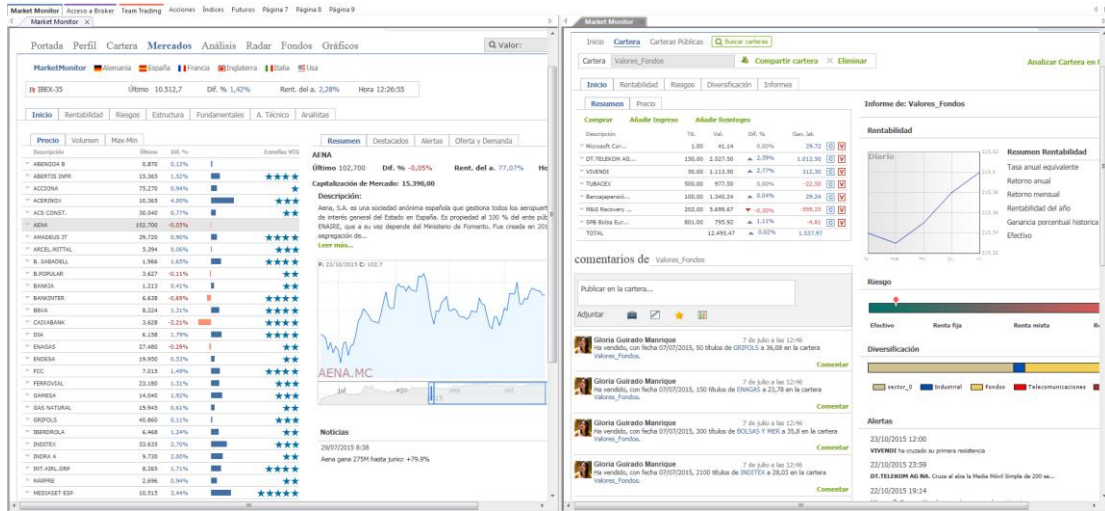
Market Monitor | Acceso a Broker | Team Trading | Acciones | Índices | Futuros | Página 7 | Página 8 | Página 9

Market Monitor ×

Portada Perfil Cartera Mercados Análisis Radar Fondos Gráficos

Q Valor:

MarketMonitor Alemania España Francia Inglaterra Italia Usa

IBEX-35 Último 10.512,7 Dif. % 1,42% Rent. del a. 2,28% Hora 12:26:55

Inicio Rentabilidad Riesgos Estructura Fundamentales A. Técnico Analistas

Precio Volumen Max-Min

| Descripción | Último | Dif. % | | Estrellas VCG |
|---|---|---|---|---|
| ABENGOA B | 0,870 | 0,12% | | |
| ABERTIS INFR | 15,365 | 1,52% | | ★★★★ |
| ACCIONA | 75,270 | 0,94% | | ★ |
| ACERINOX | 10,365 | 4,00% | | ★★★ |
| ACS CONST. | 30,040 | 0,77% | | ★★ |
| AENA | 102,700 | -0,05% | | |
| AMADEUS IT | 39,720 | 0,90% | | ★★★★ |
| ARCEL.MITTAL | 5,394 | 0,06% | | ★★★ |
| B. SABADELL | 1,966 | 1,65% | | ★★★★ |
| B.POPULAR | 3,627 | -0,11% | | ★★ |
| BANKIA | 1,213 | 0,41% | | ★ |
| BANKINTER | 6,638 | -0,49% | | ★★★★ |
| BBVA | 8,224 | 1,31% | | ★★★★ |
| CAIXABANK | 3,628 | -2,21% | | ★★★★ |
| DIA | 6,198 | 1,79% | | ★★★★ |
| ENAGAS | 27,480 | -0,29% | | ★ |
| ENDESA | 19,950 | 0,53% | | ★★ |
| FCC | 7,015 | 1,49% | | ★★★★ |
| FERROVIAL | 23,180 | 1,31% | | ★★★ |
| GAMESA | 14,040 | 1,92% | | ★★★★ |
| GAS NATURAL | 19,945 | 0,61% | | ★ |
| GRIFOLS | 40,860 | 0,11% | | ★★ |
| IBERDROLA | 6,468 | 1,24% | | ★★ |
| INDITEX | 33,635 | 2,70% | | ★★★★ |
| INDRA A | 9,730 | 2,00% | | ★ |
| INT.AIRL.GRP | 8,263 | 1,71% | | ★★★★ |
| MAPFRE | 2,696 | 0,94% | | ★★ |
| MEDIASET ESP | 10,515 | 3,44% | | ★★★★★ |

Resumen Destacados Alertas Oferta y Demanda

AENA

Último 102,700 Dif. % -0,05% Rent. del a. 77,07% Ho

Capitalización de Mercado: 15.390,00

Descripción:
Aena, S.A. es una sociedad anónima española que gestiona todos los aeropuert de interés general del Estado en España. Es propiedad al 100 % del ente púb ENAIRE, que a su vez depende del Ministerio de Fomento. Fue creada en 201 segregación de...
Leer más...

F: 23/10/2015 C: 102,7

AENA.MC

jul ago sep oct

Noticias

29/07/2015 8:38
Aena gana 275M hasta junio: +79.9%

Market Monitor

Inicio Cartera Carteras Públicas Buscar carteras

Cartera Valores_Fondos Compartir cartera × Eliminar Analizar Cartera en

Inicio Rentabilidad Riesgos Diversificación Informes

Resumen Precio

Comprar Añadir Ingreso Añadir Reintegro

| Descripción | Tít. | Val. | Dif. % | Gan. lat. | | |
|---|---|---|---|---|---|---|
| Microsoft Cor... | 1,00 | 41,14 | 0,00% | 29,72 | C | V |
| DT.TELEKOM AG... | 150,00 | 2.527,50 | 2,59% | 1.012,50 | C | V |
| VIVENDI | 50,00 | 1.113,50 | 2,77% | 312,30 | C | V |
| TUBACEX | 500,00 | 977,50 | 0,00% | -22,50 | C | V |
| Bancajepensió... | 100,00 | 1.348,24 | 0,04% | 29,24 | C | V |
| M&G Recovery ... | 202,00 | 5.699,67 | -0,30% | -299,25 | C | V |
| SPB Bolsa Eur... | 501,00 | 795,92 | 1,11% | -4,81 | C | V |
| TOTAL | | 12.495,47 | 0,02% | 1.537,67 | | |

comentarios de Valores_Fondos

Publicar en la cartera...

Adjuntar

Gloria Guirado Manrique 7 de julio a las 12:46
Ha vendido, con fecha 07/07/2015, 50 títulos de GRIFOLS a 36,08 en la cartera Valores_Fondos.
Comentar

Gloria Guirado Manrique 7 de julio a las 12:46
Ha vendido, con fecha 07/07/2015, 150 títulos de ENAGAS a 23,76 en la cartera Valores_Fondos.
Comentar

Gloria Guirado Manrique 7 de julio a las 12:46
Ha vendido, con fecha 07/07/2015, 300 títulos de BOLSAS Y MER a 35,8 en la cartera Valores_Fondos.
Comentar

Gloria Guirado Manrique 7 de julio a las 12:46
Ha vendido, con fecha 07/07/2015, 2100 títulos de INDITEX a 28,03 en la cartera Valores_Fondos.
Comentar

Informe de: Valores_Fondos

Rentabilidad

Diario

Resumen Rentabilidad
Tasa anual equivalente
Retorno anual
Retorno mensual
Rentabilidad del año
Ganancia porcentual historica
Efectivo

Riesgo

Efectivo Renta fija Renta mixta R

Diversificación

sector_0 Industrial Fondos Telecomunicaciones

Alertas

23/10/2015 12:00
VIVENDI ha cruzado su primera resistencia

22/10/2015 23:59
DT.TELEKOM AG NA. Cruza al alza la Media Móvil Simple de 200 se...

22/10/2015 19:14